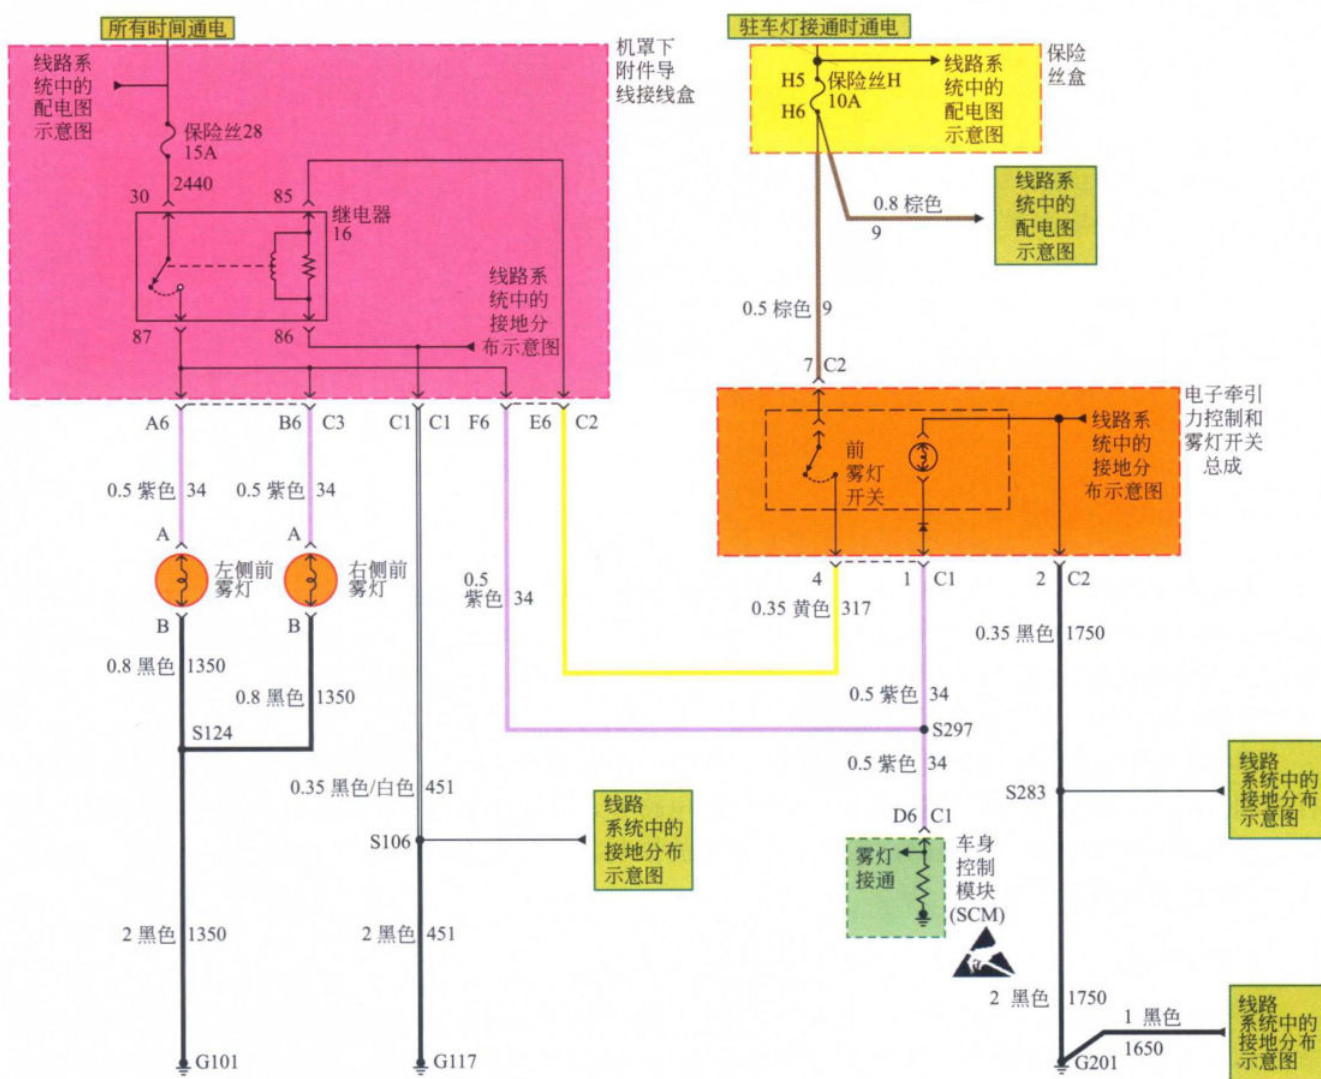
所有时间通电

线路系统中的配电图示意图

机罩下附件导线接线盒

保险丝28
15A

30 2440

85

继电器
16

87

86

线路系统中的接地分布示意图

A6 B6 C3 C1 C1 F6 E6 C2

0.5 紫色 34

0.5 紫色 34

A

A

左侧前雾灯

右侧前雾灯

B

B

0.8 黑色 1350

0.8 黑色 1350

S124

0.35 黑色/白色 451

S106

线路系统中的接地分布示意图

2 黑色 1350

2 黑色 451

G101

G117

驻车灯接通时通电

H5
保险丝H
10A
H6

线路系统中的配电图示意图

保险丝盒

0.8 棕色
9

线路系统中的配电图示意图

0.5 棕色 9

7 C2

前雾灯开关

线路系统中的接地分布示意图

电子牵引力控制和雾灯开关总成

4

1 C1

2 C2

0.5 紫色 34

0.35 黄色 317

0.35 黑色 1750

0.5 紫色 34

S297

0.5 紫色 34

S283

线路系统中的接地分布示意图

D6 C1

雾灯接通

车身控制模块(SCM)

2 黑色 1750

1 黑色

1650

G201

线路系统中的接地分布示意图